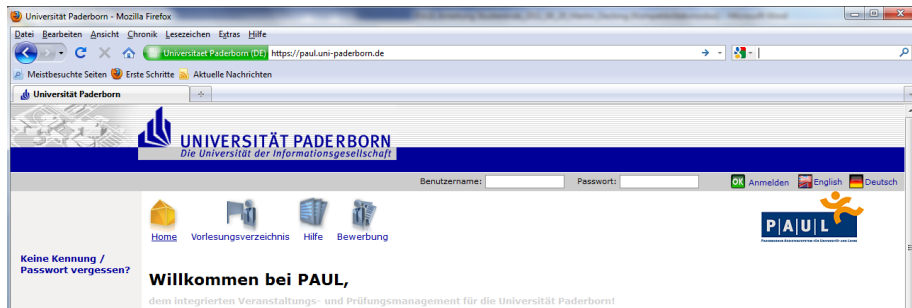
Universität Paderborn - Mozilla Firefox

Datei Bearbeiten Ansicht Chronik Lesezeichen Extras Hilfe

Universitaet Paderborn (DE) https://paul.uni-paderborn.de

Meistbesuchte Seiten Erste Schritte Aktuelle Nachrichten

Universität Paderborn

UNIVERSITÄT PADERBORN
Die Universität der Informationsgesellschaft

Benutzername: Passwort: OK Anmelden English Deutsch

Home Vorlesungsverzeichnis Hilfe Bewerbung

PAUL

Keine Kennung / Passwort vergessen?

Willkommen bei PAUL,

dem integrierten Veranstaltungs- und Prüfungsmanagement für die Universität Paderborn!